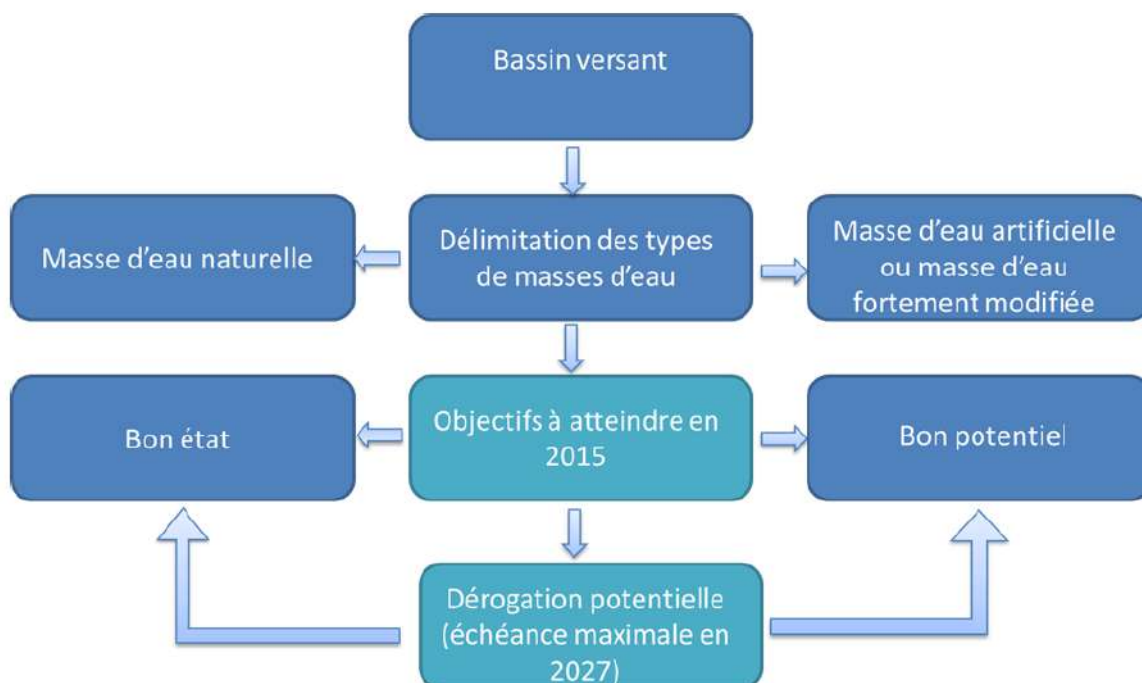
Bassin versant

Masse d'eau naturelle

Délimitation des types de masses d'eau

Masse d'eau artificielle ou masse d'eau fortement modifiée

Bon état

Objectifs à atteindre en 2015

Bon potentiel

Dérogation potentielle (échéance maximale en 2027)